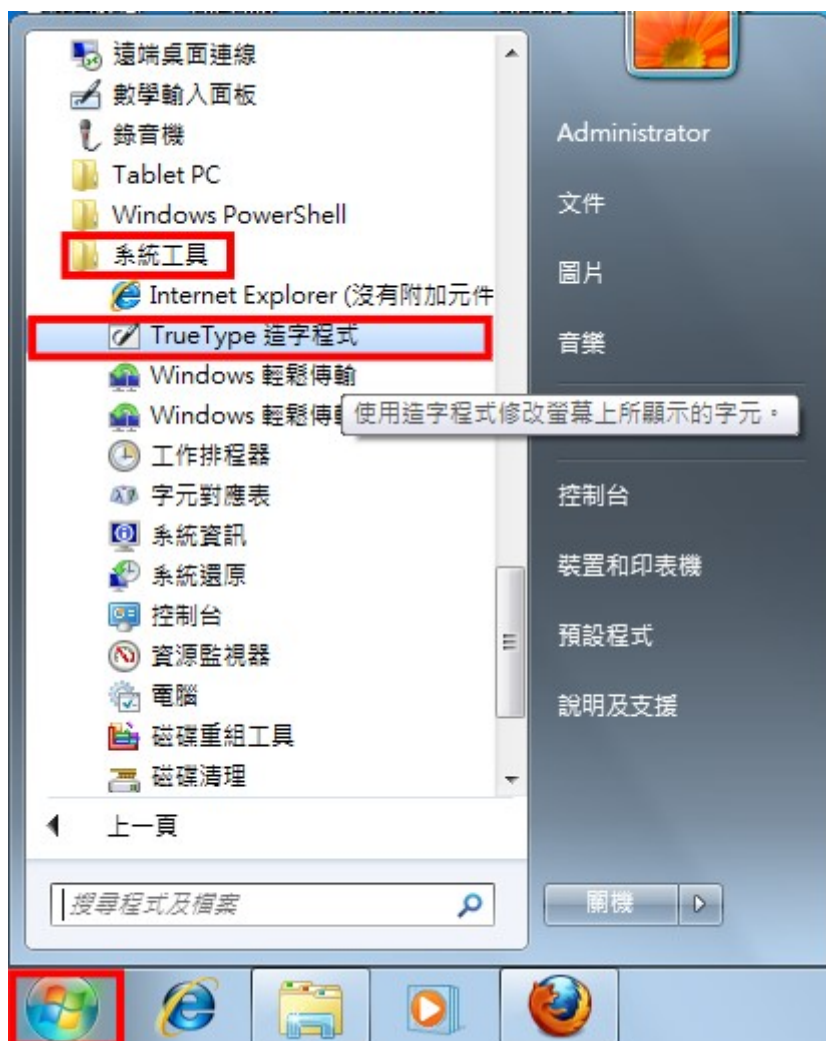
遠端桌面連線
數學輸入面板
錄音機
Tablet PC
Windows PowerShell
系統工具
Internet Explorer (沒有附加元件
TrueType 造字程式
Windows 輕鬆傳輸
Windows 輕鬆傳輸
使用造字程式修改螢幕上所顯示的字元。
工作排程器
字元對應表
系統資訊
系統還原
控制台
資源監視器
電腦
磁碟重組工具
磁碟清理
上一頁
搜尋程式及檔案

Administrator
文件
圖片
音樂
控制台
裝置和印表機
預設程式
說明及支援
關機